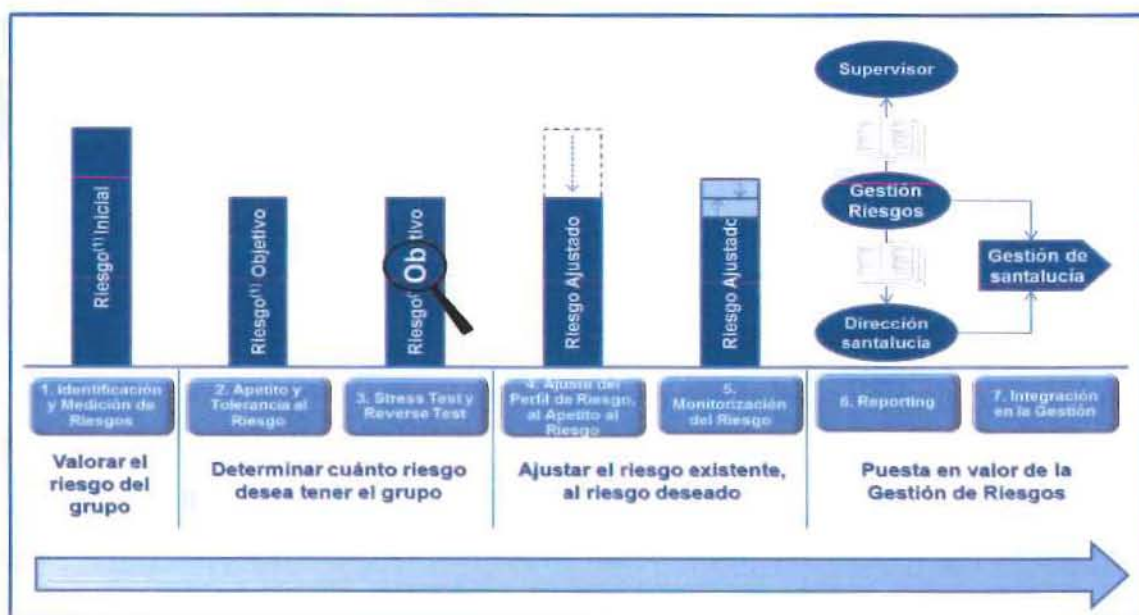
Supervisor

Gestión Riesgos

Gestión de santalucía

Dirección santalucía

Riesgo$^{(1)}$ Inicial

Riesgo$^{(1)}$ Objetivo

Riesgo$^{(}$ Ob tivo

Riesgo Ajustado

Riesgo Ajustado

1. Identificación y Medición de Riesgos

2. Apetito y Tolerancia al Riesgo

3. Stress Test y Reverse Test

4. Ajuste del Perfil de Riesgo, al Apetito al Riesgo

5. Monitorización del Riesgo

6. Reporting

7. Integración en la Gestión

Valorar el riesgo del grupo

Determinar cuánto riesgo desea tener el grupo

Ajustar el riesgo existente, al riesgo deseado

Puesta en valor de la Gestión de Riesgos